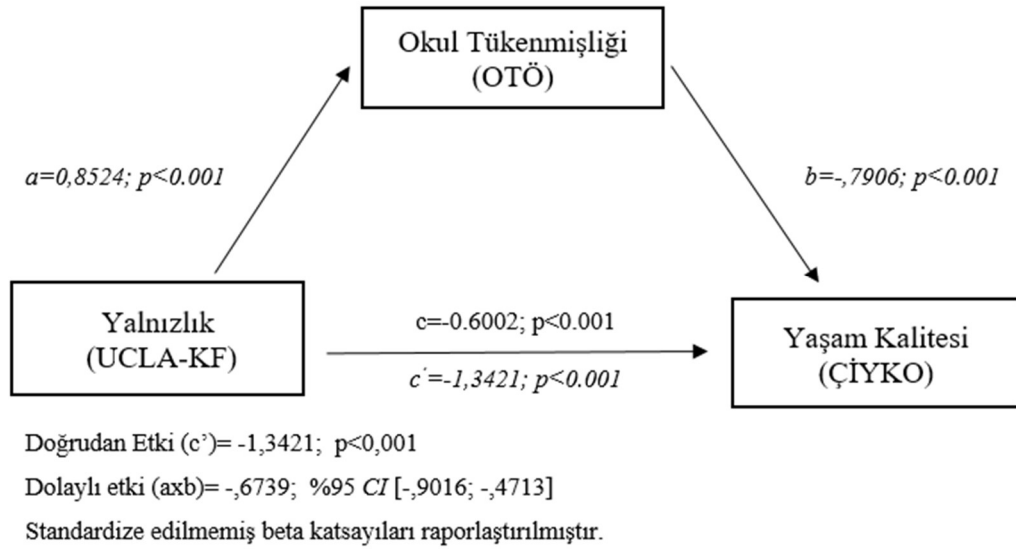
Okul Tükenmişliği
(OTÖ)

a=0,8524; p<0.001

b=-,7906; p<0.001

Yalnızlık
(UCLA-KF)

c=-0.6002; p<0.001

c´=-1,3421; p<0.001

Yaşam Kalitesi
(ÇİYKO)

Doğrudan Etki (c')= -1,3421; p<0,001

Dolaylı etki (axb)= -,6739; %95 *CI* [-,9016; -,4713]

Standardize edilmemiş beta katsayıları raporlaştırılmıştır.